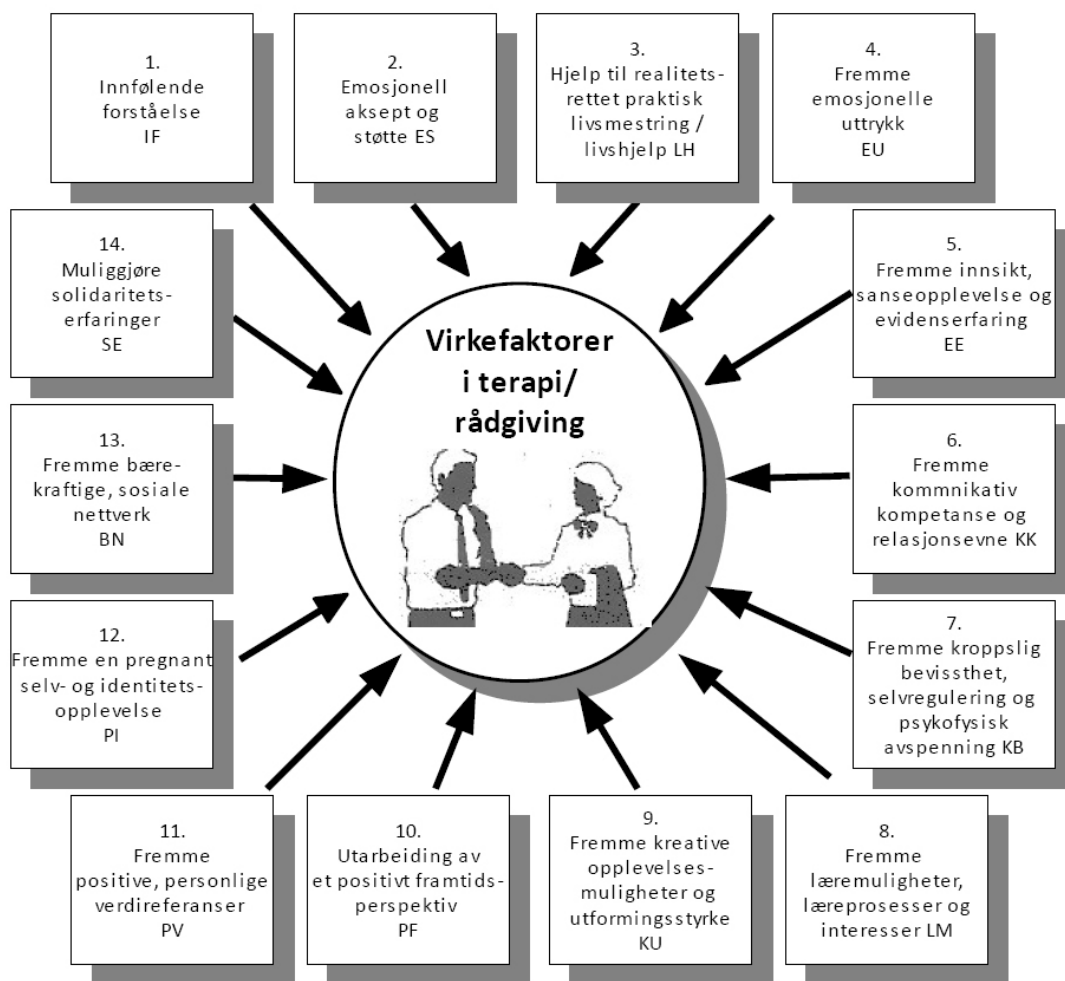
1.
Innfølende forståelse
IF

2.
Emosjonell aksept og støtte ES

3.
Hjelp til realitetsrettet praktisk livsmestring / livshjelp LH

4.
Fremme emosjonelle uttrykk
EU

14.
Muliggjøre solidaritetserfaringer
SE

Virkefaktorer i terapi/ rådgiving

5.
Fremme innsikt, sanseopplevelse og evidenserfaring
EE

13.
Fremme bærekraftige, sosiale nettverk
BN

6.
Fremme kommnikativ kompetanse og relasjonsevne KK

12.
Fremme en pregnant selv- og identitetsopplevelse
PI

7.
Fremme kroppslig bevissthet, selvregulering og psykofysisk avspenning KB

11.
Fremme positive, personlige verdireferanser
PV

10.
Utarbeiding av et positivt framtidsperspektiv
PF

9.
Fremme kreative opplevelsesmuligheter og utformingsstyrke
KU

8.
Fremme læremuligheter, læreprosesser og interesser LM